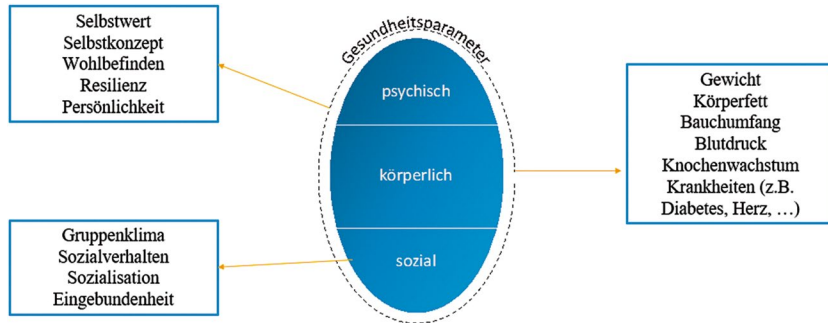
Selbstwert
Selbstkonzept
Wohlbefinden
Resilienz
Persönlichkeit

Gesundheitsparameter

psychisch

körperlich

sozial

Gewicht
Körperfett
Bauchumfang
Blutdruck
Knochenwachstum
Krankheiten (z.B. Diabetes, Herz, …)

Gruppenklima
Sozialverhalten
Sozialisation
Eingebundenheit